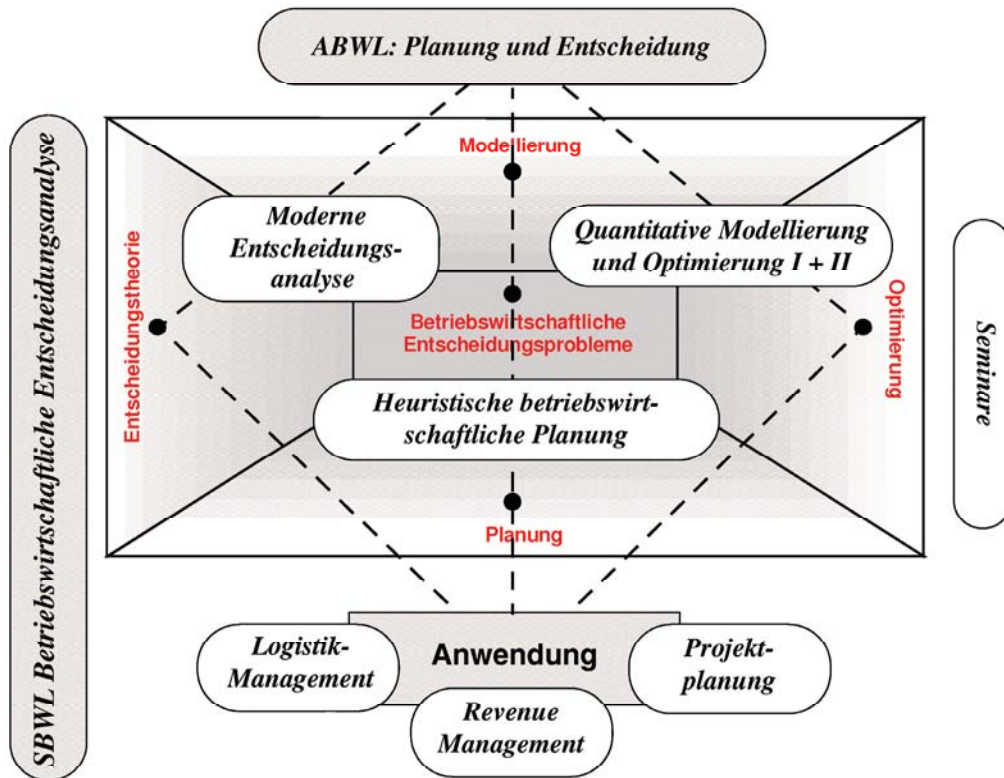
ABWL: Planung und Entscheidung

SBWL Betriebswirtschaftliche Entscheidungsanalyse

Modellierung

Moderne Entscheidungsanalyse

Quantitative Modellierung und Optimierung I + II

Entscheidungstheorie

Betriebswirtschaftliche Entscheidungsprobleme

Optimierung

Seminare

Heuristische betriebswirtschaftliche Planung

Planung

Logistik-Management

Anwendung

Projektplanung

Revenue Management